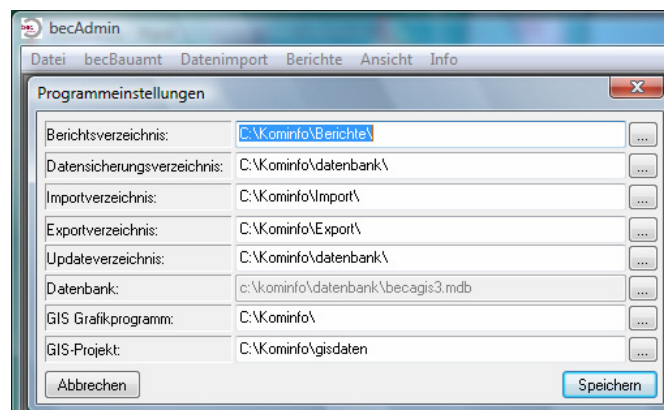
becAdmin

Datei becBauamt Datenimport Berichte Ansicht Info

Programmeinstellungen

| | | |
|---|---|---|
| Berichtsverzeichnis: | C:\Kominfo\Berichte\ | ... |
| Datensicherungsverzeichnis: | C:\Kominfo\datenbank\ | ... |
| Importverzeichnis: | C:\Kominfo\Import\ | ... |
| Exportverzeichnis: | C:\Kominfo\Export\ | ... |
| Updateverzeichnis: | C:\Kominfo\datenbank\ | ... |
| Datenbank: | c:\kominfo\datenbank\becagis3.mdb | ... |
| GIS Grafikprogramm: | C:\Kominfo\ | ... |
| GIS-Projekt: | C:\Kominfo\gisdaten | ... |

Abbrechen

Speichern